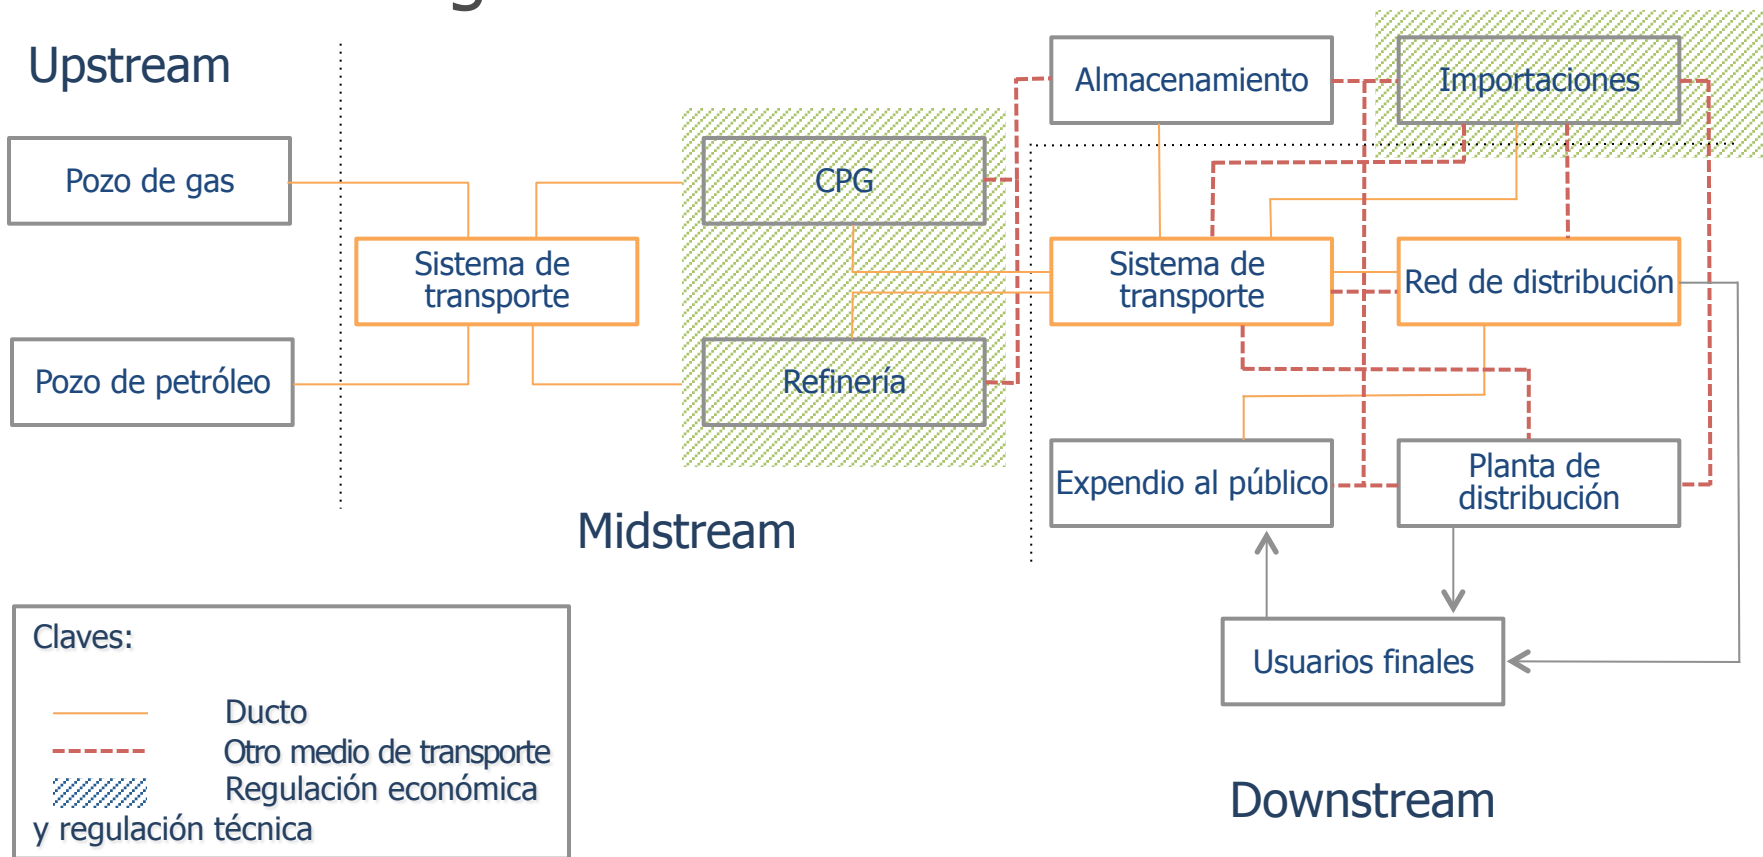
Upstream

Pozo de gas

Pozo de petróleo

Sistema de transporte

CPG

Refinería

Midstream

Almacenamiento

Importaciones

Sistema de transporte

Red de distribución

Expendio al público

Planta de distribución

Usuarios finales

Downstream

Claves:

Ducto
Otro medio de transporte
Regulación económica y regulación técnica